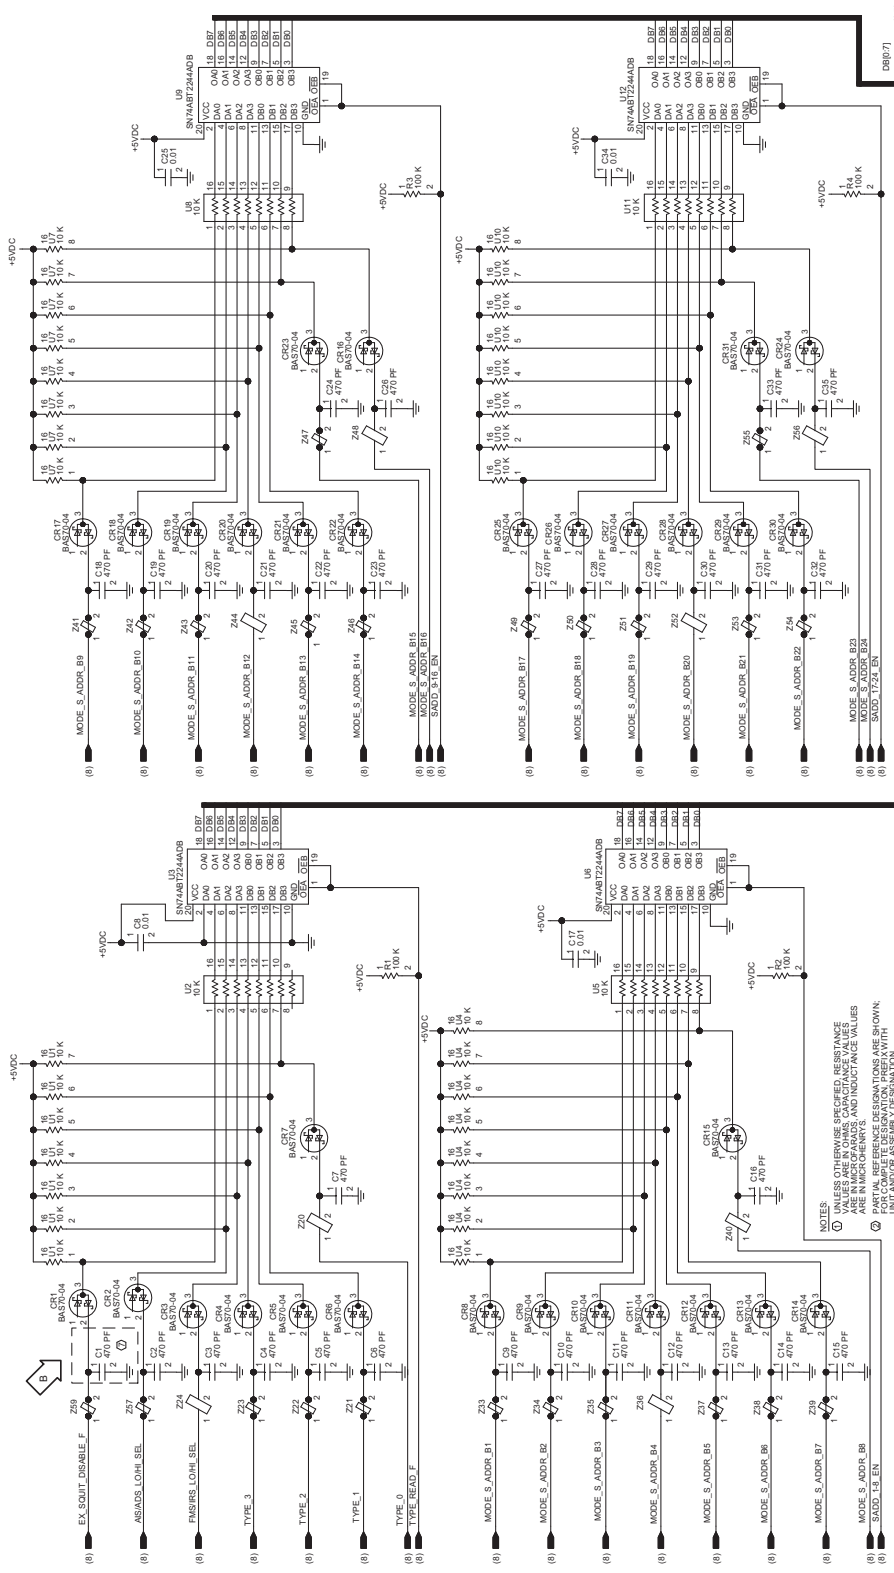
+5VDC
U9
SN74ABT2244ADB
VCC
DA0
DA1
DA2
DA3
DB0
DB1
DB2
DB3
GND
OEA
OEB
OA0
OA1
OA2
OA3
OB0
OB1
OB2
OB3
DB7
DB6
DB5
DB4
DB3
DB2
DB1
DB0
C25
0.01
U8
10 K
R3
100 K
+5VDC
U7
10 K
CR23
BAS70-04
CR16
BAS70-04
C24
470 PF
C26
470 PF
Z47
Z48
CR17
BAS70-04
CR18
BAS70-04
CR19
BAS70-04
CR20
BAS70-04
CR21
BAS70-04
CR22
BAS70-04
C18
470 PF
C19
470 PF
C20
470 PF
C21
470 PF
C22
470 PF
C23
470 PF
Z41
Z42
Z43
Z44
Z45
Z46
(8) MODE_S_ADDR_B9
(8) MODE_S_ADDR_B10
(8) MODE_S_ADDR_B11
(8) MODE_S_ADDR_B12
(8) MODE_S_ADDR_B13
(8) MODE_S_ADDR_B14
(8) MODE_S_ADDR_B15
(8) MODE_S_ADDR_B16
(8) SADD_9-16_EN

+5VDC
U12
SN74ABT2244ADB
C34
0.01
U11
10 K
R4
100 K
DB[0:7]
U10
10 K
CR31
BAS70-04
CR24
BAS70-04
C33
470 PF
C35
470 PF
Z55
Z56
CR25
BAS70-04
CR26
BAS70-04
CR27
BAS70-04
CR28
BAS70-04
CR29
BAS70-04
CR30
BAS70-04
C27
470 PF
C28
470 PF
C29
470 PF
C30
470 PF
C31
470 PF
C32
470 PF
Z49
Z50
Z51
Z52
Z53
Z54
(8) MODE_S_ADDR_B17
(8) MODE_S_ADDR_B18
(8) MODE_S_ADDR_B19
(8) MODE_S_ADDR_B20
(8) MODE_S_ADDR_B21
(8) MODE_S_ADDR_B22
(8) MODE_S_ADDR_B23
(8) MODE_S_ADDR_B24
(8) SADD_17-24_EN

+5VDC
U3
SN74ABT2244ADB
C8
0.01
U2
10 K
R1
100 K
U1
10 K
CR7
BAS70-04
C7
470 PF
Z20
B
CR1
BAS70-04
CR2
BAS70-04
CR3
BAS70-04
CR4
BAS70-04
CR5
BAS70-04
CR6
BAS70-04
C1
470 PF
C2
470 PF
C3
470 PF
C4
470 PF
C5
470 PF
C6
470 PF
Z59
Z57
Z24
Z23
Z22
Z21
(8) EX_SQUIT_DISABLE_F
(8) AIS/ADS_LO/HI_SEL
(8) FMS/IRS_LO/HI_SEL
(8) TYPE_3
(8) TYPE_2
(8) TYPE_1
(8) TYPE_0
(8) TYPE_READ_F

+5VDC
U6
SN74ABT2244ADB
C17
0.01
U5
10 K
R2
100 K
U4
10 K
CR15
BAS70-04
C16
470 PF
Z40
CR8
BAS70-04
CR9
BAS70-04
CR10
BAS70-04
CR11
BAS70-04
CR12
BAS70-04
CR13
BAS70-04
CR14
BAS70-04
C9
470 PF
C10
470 PF
C11
470 PF
C12
470 PF
C13
470 PF
C14
470 PF
C15
470 PF
Z33
Z34
Z35
Z36
Z37
Z38
Z39
(8) MODE_S_ADDR_B1
(8) MODE_S_ADDR_B2
(8) MODE_S_ADDR_B3
(8) MODE_S_ADDR_B4
(8) MODE_S_ADDR_B5
(8) MODE_S_ADDR_B6
(8) MODE_S_ADDR_B7
(8) MODE_S_ADDR_B8
(8) SADD_1-8_EN

NOTES:
1 UNLESS OTHERWISE SPECIFIED, RESISTANCE VALUES ARE IN OHMS, CAPACITANCE VALUES ARE IN MICROFARADS, AND INDUCTANCE VALUES ARE IN MICROHENRYS.
2 PARTIAL REFERENCE DESIGNATIONS ARE SHOWN; FOR COMPLETE DESIGNATION, PREFIX WITH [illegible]